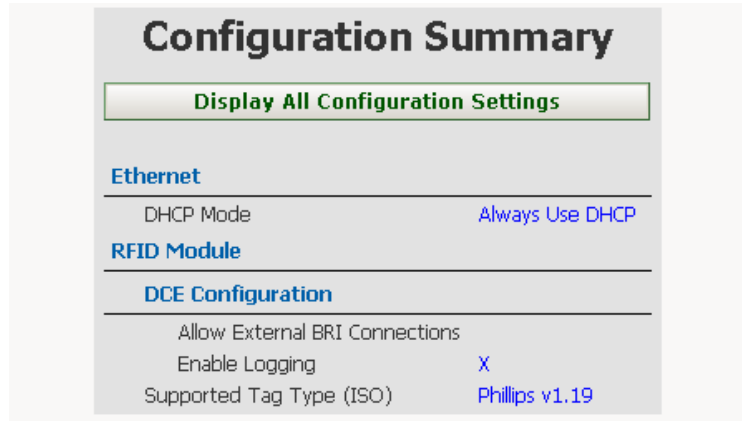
Configuration Summary

Display All Configuration Settings

Ethernet

DHCP Mode Always Use DHCP

RFID Module

DCE Configuration

Allow External BRI Connections

Enable Logging X

Supported Tag Type (ISO) Phillips v1.19